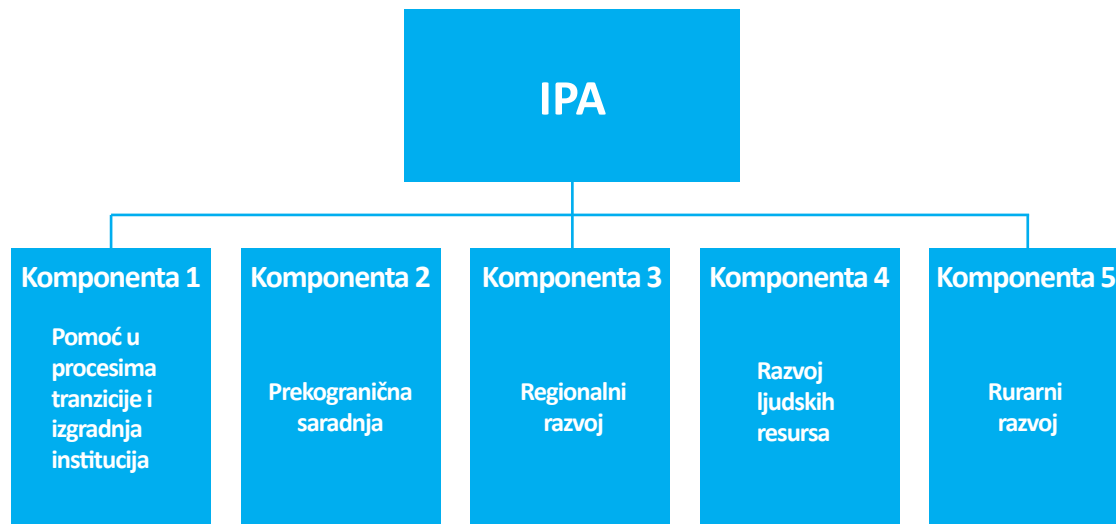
IPA

Komponenta 1

Pomoć u procesima tranzicije i izgradnja institucija

Komponenta 2

Prekogranična saradnja

Komponenta 3

Regionalni razvoj

Komponenta 4

Razvoj ljudskih resursa

Komponenta 5

Rurarni razvoj